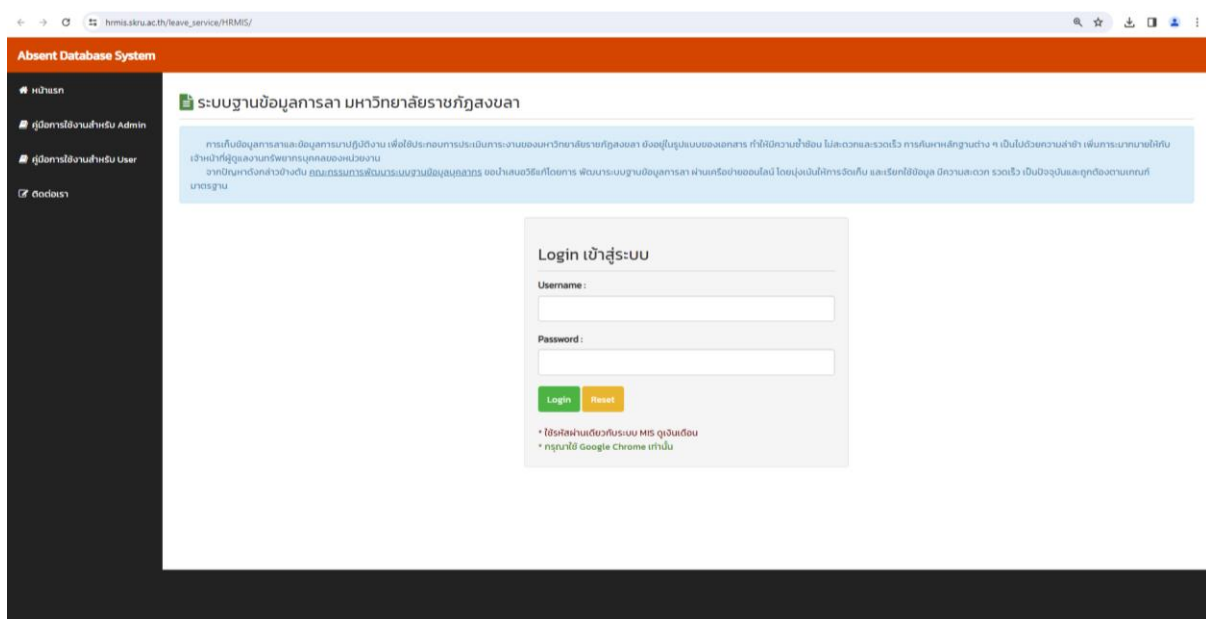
hrmis.skru.ac.th/leave_service/HRMIS/

Absent Database System

หน้าแรก

คู่มือการใช้งานสำหรับ Admin

คู่มือการใช้งานสำหรับ User

ติดต่อเรา

ระบบฐานข้อมูลการลา มหาวิทยาลัยราชภัฏสงขลา

การเก็บข้อมูลการลาและข้อมูลการมาปฏิบัติงาน เพื่อใช้ประกอบการประเมินการะงานของมหาวิทยาลัยราชภัฏสงขลา ยังอยู่ในรูปแบบของเอกสาร ทำให้มีความซ้ำซ้อน ไม่สะดวกและรวดเร็ว การค้นหาหลักฐานต่าง ๆ เป็นไปด้วยความล่าช้า เพิ่มภาระมากมายให้กับเจ้าหน้าที่ผู้ดูแลงานทรัพยากรบุคคลของหน่วยงาน
จากปัญหาดังกล่าวข้างต้น คณะกรรมการพัฒนาระบบฐานข้อมูลบุคลากร ขอนำเสนอวิธีแก้โดยการ พัฒนาระบบฐานข้อมูลการลา ผ่านเครือข่ายออนไลน์ โดยมุ่งเน้นให้การจัดเก็บ และเรียกใช้ข้อมูล มีความสะดวก รวดเร็ว เป็นปัจจุบันและถูกต้องตามเกณฑ์มาตรฐาน

Login เข้าสู่ระบบ

Username :

Password :

Login Reset

* ใช้รหัสผ่านเดียวกับระบบ MIS ดูเงินเดือน
* กรุณาใช้ Google Chrome เท่านั้น